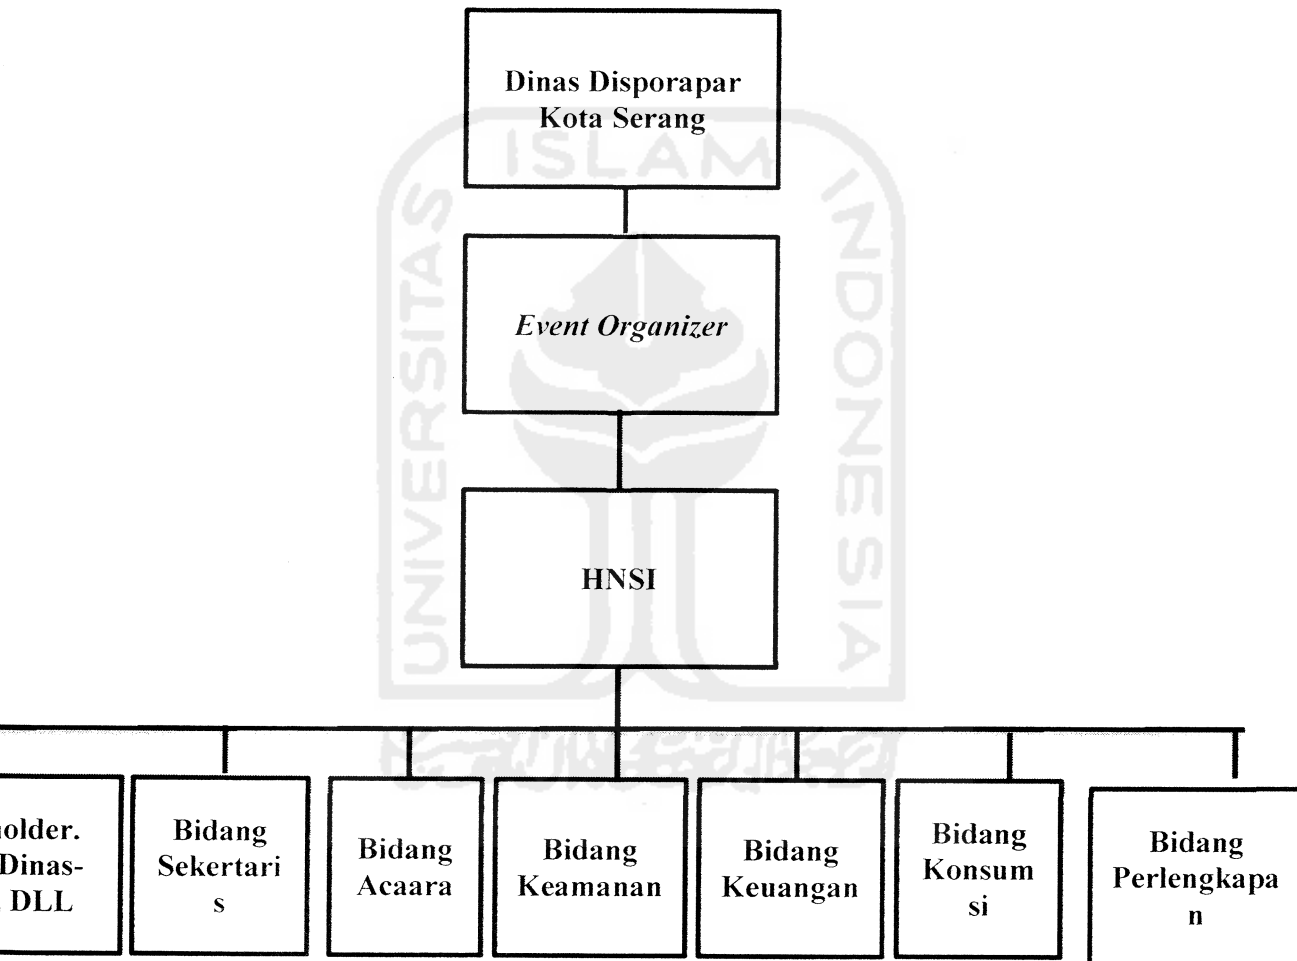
Dinas Disporapar Kota Serang

ISLAM
UNIVERSITAS
INDONESIA

Event Organizer

HNSI

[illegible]holder. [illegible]Dinas- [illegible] DLL

Bidang Sekertaris

Bidang Acaara

Bidang Keamanan

Bidang Keuangan

Bidang Konsumsi

Bidang Perlengkapan